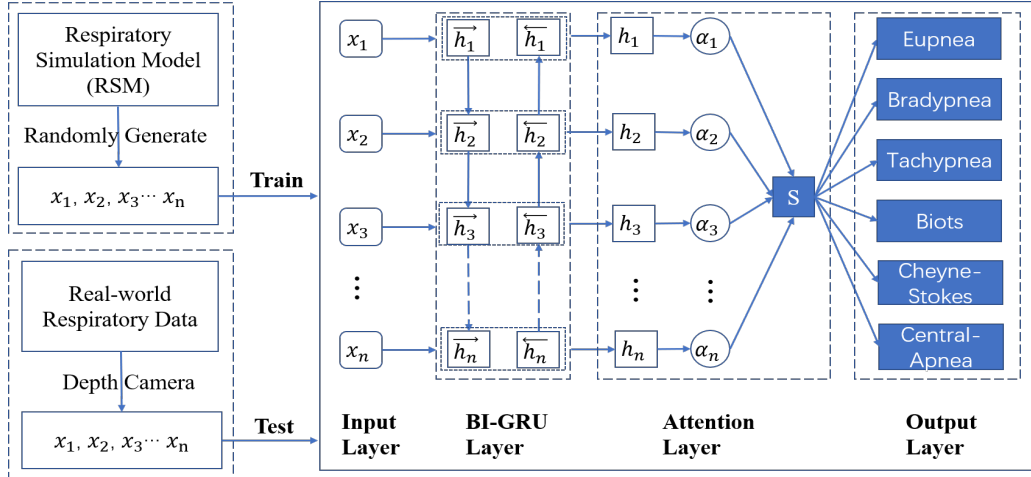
Respiratory Simulation Model (RSM)

Randomly Generate

$x_1, x_2, x_3 \cdots x_n$

Train

Real-world Respiratory Data

Depth Camera

$x_1, x_2, x_3 \cdots x_n$

Test

$x_1$ $\overrightarrow{h_1}$ $\overleftarrow{h_1}$ $h_1$ $\alpha_1$

$x_2$ $\overrightarrow{h_2}$ $\overleftarrow{h_2}$ $h_2$ $\alpha_2$

$x_3$ $\overrightarrow{h_3}$ $\overleftarrow{h_3}$ $h_3$ $\alpha_3$

$\vdots$ $\vdots$ $\vdots$

$x_n$ $\overrightarrow{h_n}$ $\overleftarrow{h_n}$ $h_n$ $\alpha_n$

S

Eupnea

Bradypnea

Tachypnea

Biots

Cheyne-Stokes

Central-Apnea

Input Layer

BI-GRU Layer

Attention Layer

Output Layer